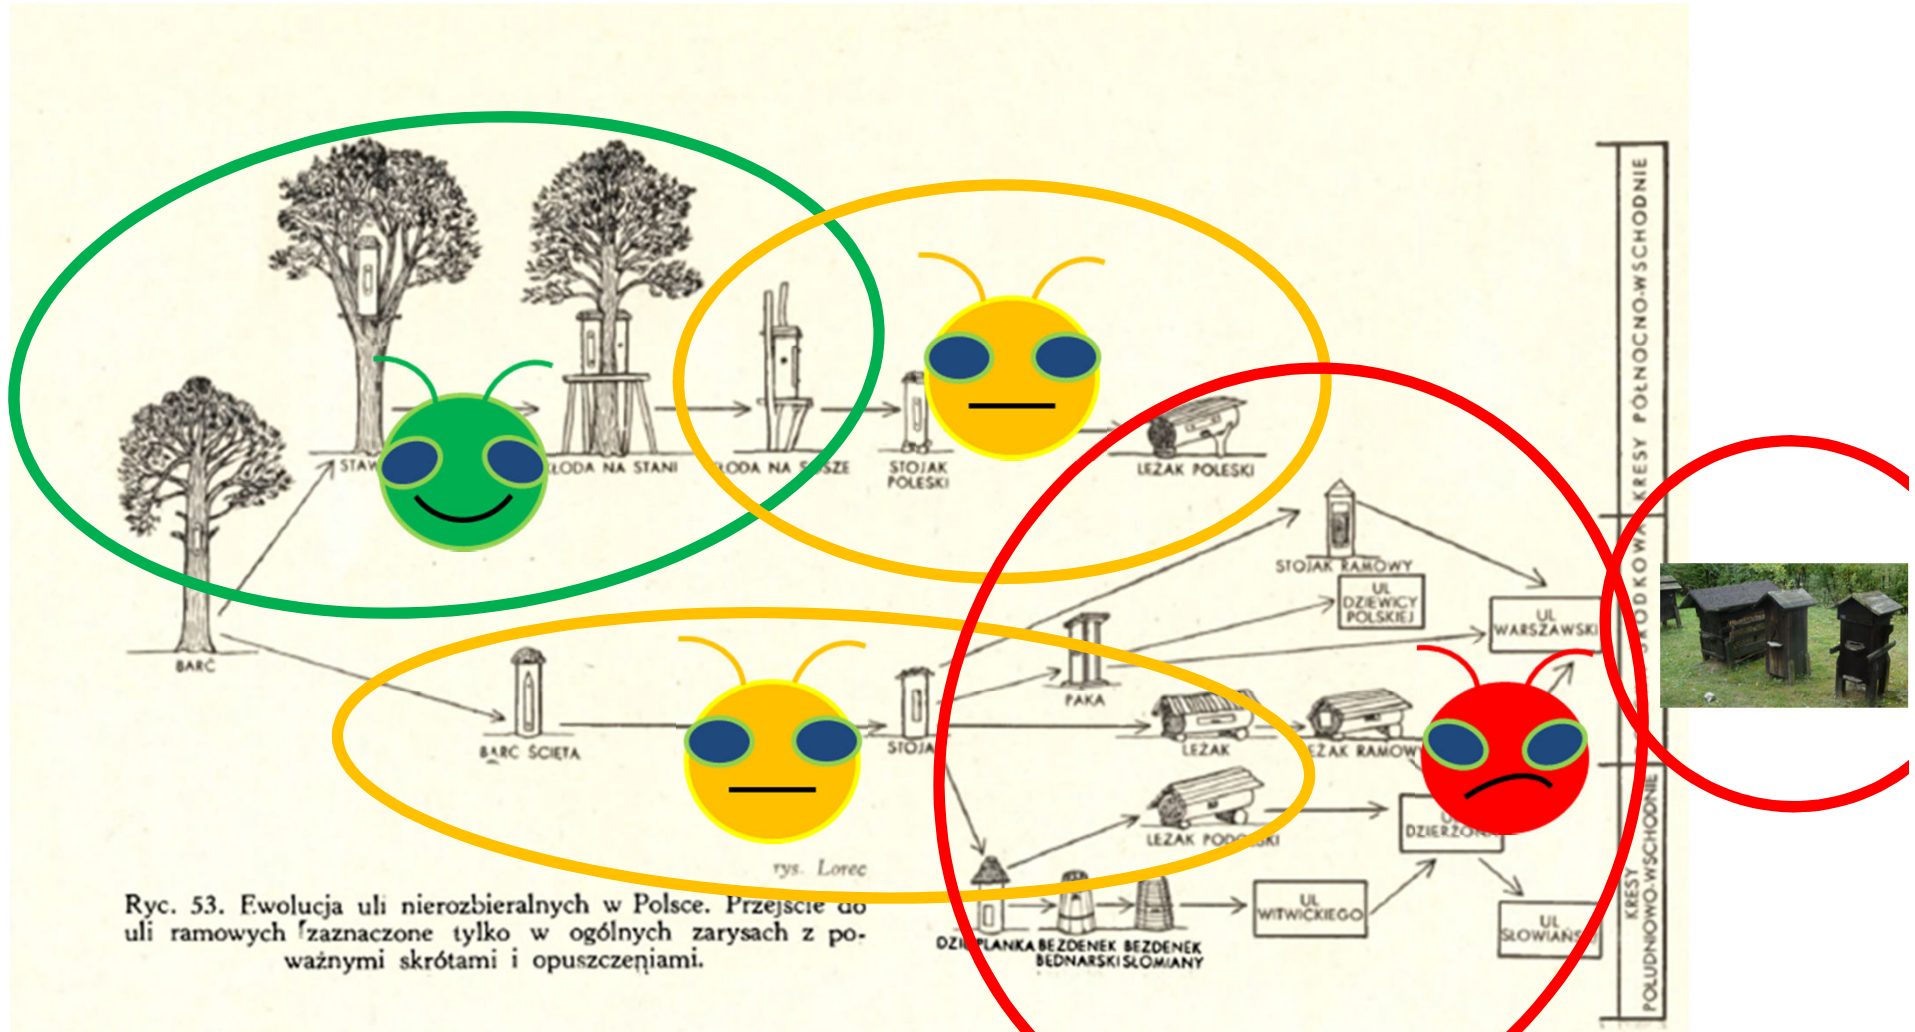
KRESY PÓŁNOCNO-WSCHODNIE

KRESY ŚRODKOWE

KRESY POŁUDNIOWO-WSCHODNIE

STAW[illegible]

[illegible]ŁODA NA STANI

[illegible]ŁODA NA S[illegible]SZE

STOJAK POLESKI

LEŻAK POLESKI

BARĆ

STOJAK RAMOWY

UL DZIEWICY POLSKIEJ

UL WARSZAWSKI

PAKA

BARĆ ŚCIĘTA

STOJA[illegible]

LEŻAK

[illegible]EŻAK RAMOW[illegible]

LEŻAK PODO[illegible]SKI

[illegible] DZIERZO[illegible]

UL WITWICKIEGO

UL SŁOWIAŃS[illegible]

DZI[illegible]PLANKA

BEZDENEK BEDNARSKI

BEZDENEK SŁOMIANY

rys. Lorec

Ryc. 53. Ewolucja uli nierozbieralnych w Polsce. Przejście do uli ramowych zaznaczone tylko w ogólnych zarysach z poważnymi skrótami i opuszczeniami.